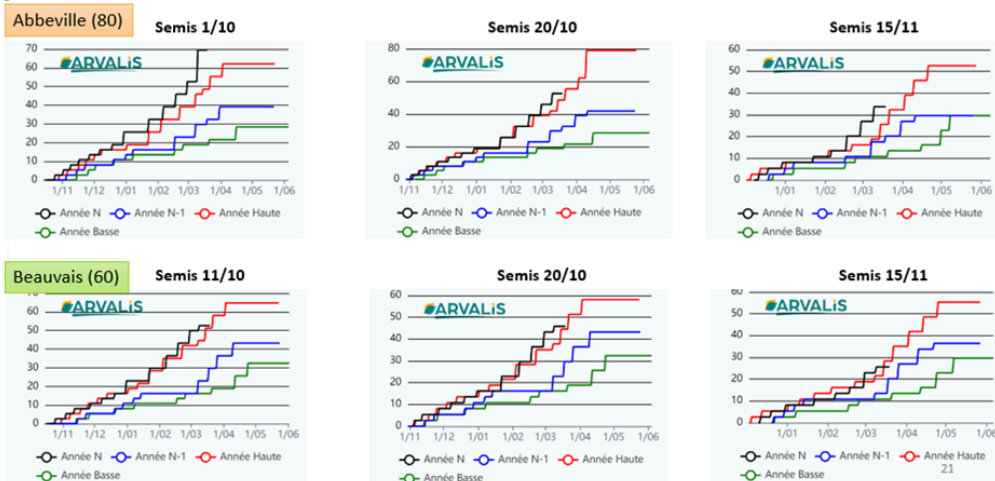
Abbeville (80)

Semis 1/10

70
60
50
40
30
20
10
0

ARVALIS

1/11 1/12 1/01 1/02 1/03 1/04 1/05 1/06

Année N Année N-1 Année Haute
Année Basse

Semis 20/10

80
60
40
20
0

ARVALIS

1/11 1/12 1/01 1/02 1/03 1/04 1/05 1/06

Année N Année N-1 Année Haute
Année Basse

Semis 15/11

60
50
40
30
20
10
0

ARVALIS

1/01 1/02 1/03 1/04 1/05 1/06

Année N Année N-1 Année Haute
Année Basse

Beauvais (60)

Semis 11/10

60
50
40
30
20
10
0

ARVALIS

1/11 1/12 1/01 1/02 1/03 1/04 1/05 1/06

Année N Année N-1 Année Haute
Année Basse

Semis 20/10

60
50
40
30
20
10
0

ARVALIS

1/11 1/12 1/01 1/02 1/03 1/04 1/05 1/06

Année N Année N-1 Année Haute
Année Basse

Semis 15/11

60
50
40
30
20
10
0

ARVALIS

1/01 1/02 1/03 1/04 1/05 1/06

Année N Année N-1 Année Haute
Année Basse

21